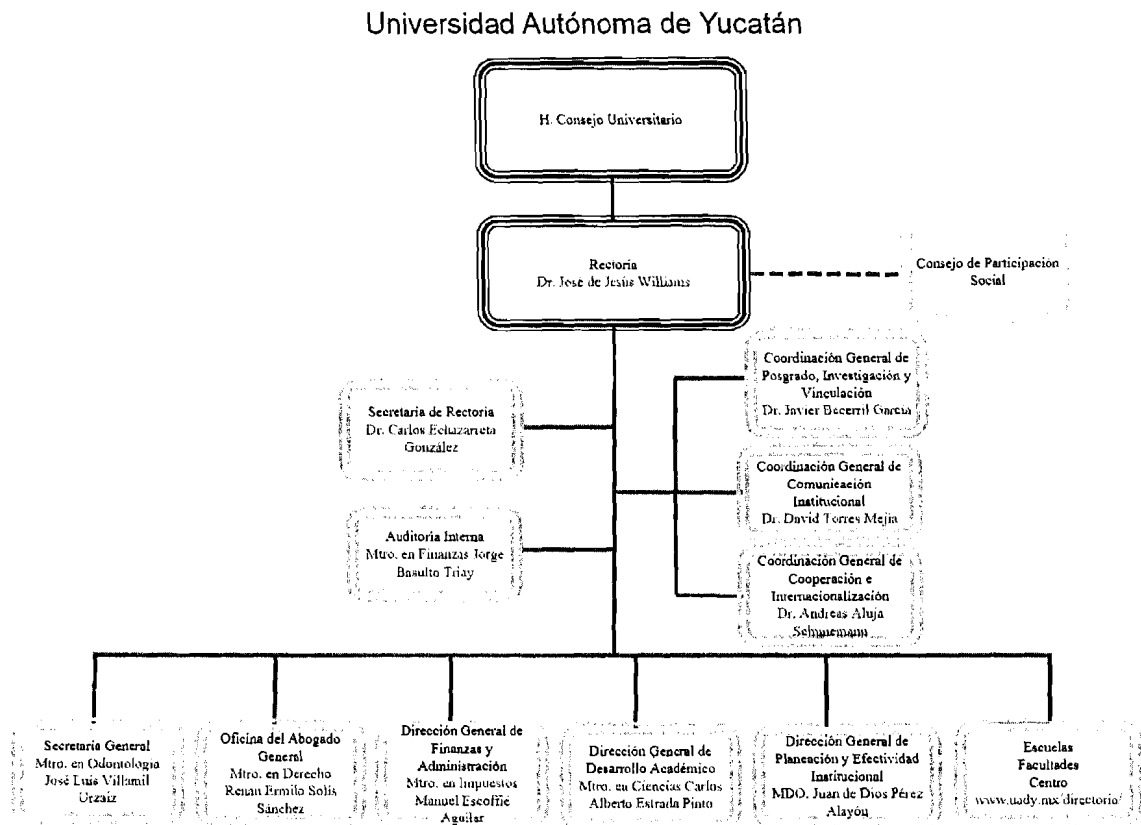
Universidad Autónoma de Yucatán

H. Consejo Universitario

Rectoria
Dr. José de Jesús Williams

Consejo de Participacion Social

Coordinación General de Posgrado, Investigación y Vinculación
Dr. Javier Becerril García

Secretaria de Rectoria
Dr. Carlos Echazarreta González

Coordinación General de Comunicación Institucional
Dr. David Torres Mejía

Auditoria Interna
Mtro. en Finanzas Jorge Basulto Triay

Coordinación General de Cooperación e Internacionalización
Dr. Andreas Aluja Schunemann

Secretaria General
Mtro. en Odontologia José Luis Villamil Urzaiz

Oficina del Abogado General
Mtro. en Derecho Renan Ermilo Solís Sánchez

Dirección General de Finanzas y Administración
Mtro. en Impuestos Manuel Escoffié Aguilar

Dirección General de Desarrollo Académico
Mtro. en Ciencias Carlos Alberto Estrada Pinto

Dirección General de Planeación y Efectividad Institucional
MDO. Juan de Dios Pérez Alayón

Escuelas
Facultades
Centro
www.uady.mx/directorio/